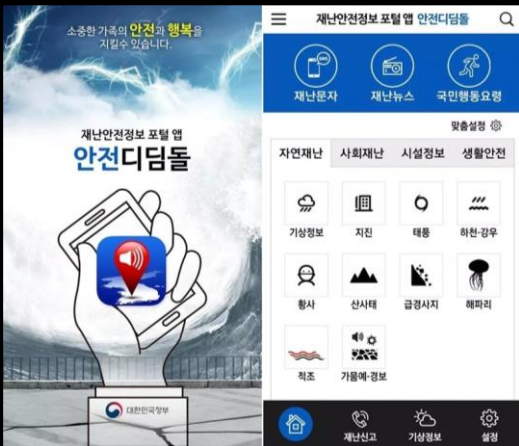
소중한 가족의 안전과 행복을 지킬수 있습니다.

재난안전정보 포털 앱
안전디딤돌

대한민국정부

재난안전정보 포털 앱 안전디딤돌

재난문자
재난뉴스
국민행동요령

맞춤설정

자연재난
사회재난
시설정보
생활안전

기상정보
지진
태풍
하천·강우
황사
산사태
급경사지
해파리
적조
가뭄예·경보

재난신고
기상정보
설정